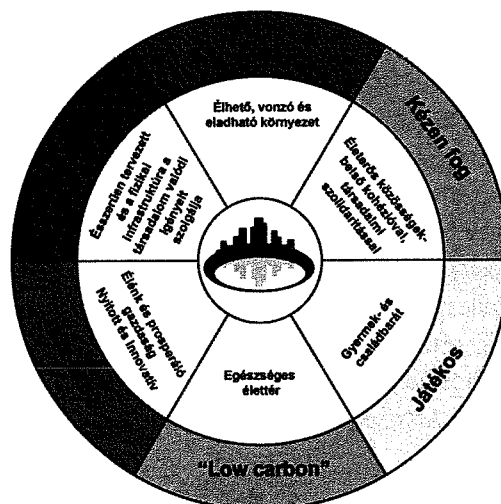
Élhető, vonzó és eladható környezet

Életerős közösségek- belső kohézióval, társadalmi szolidaritással

Gyermek- és családbarát

Egészséges élettér

Élénk és prosperáló gazdaság Nyitott és innovatív

Észszerűen tervezett és a fizikai infrastruktúra a társadalom valódi igényeit szolgálja

Kézen fog

Játékos

"Low carbon"